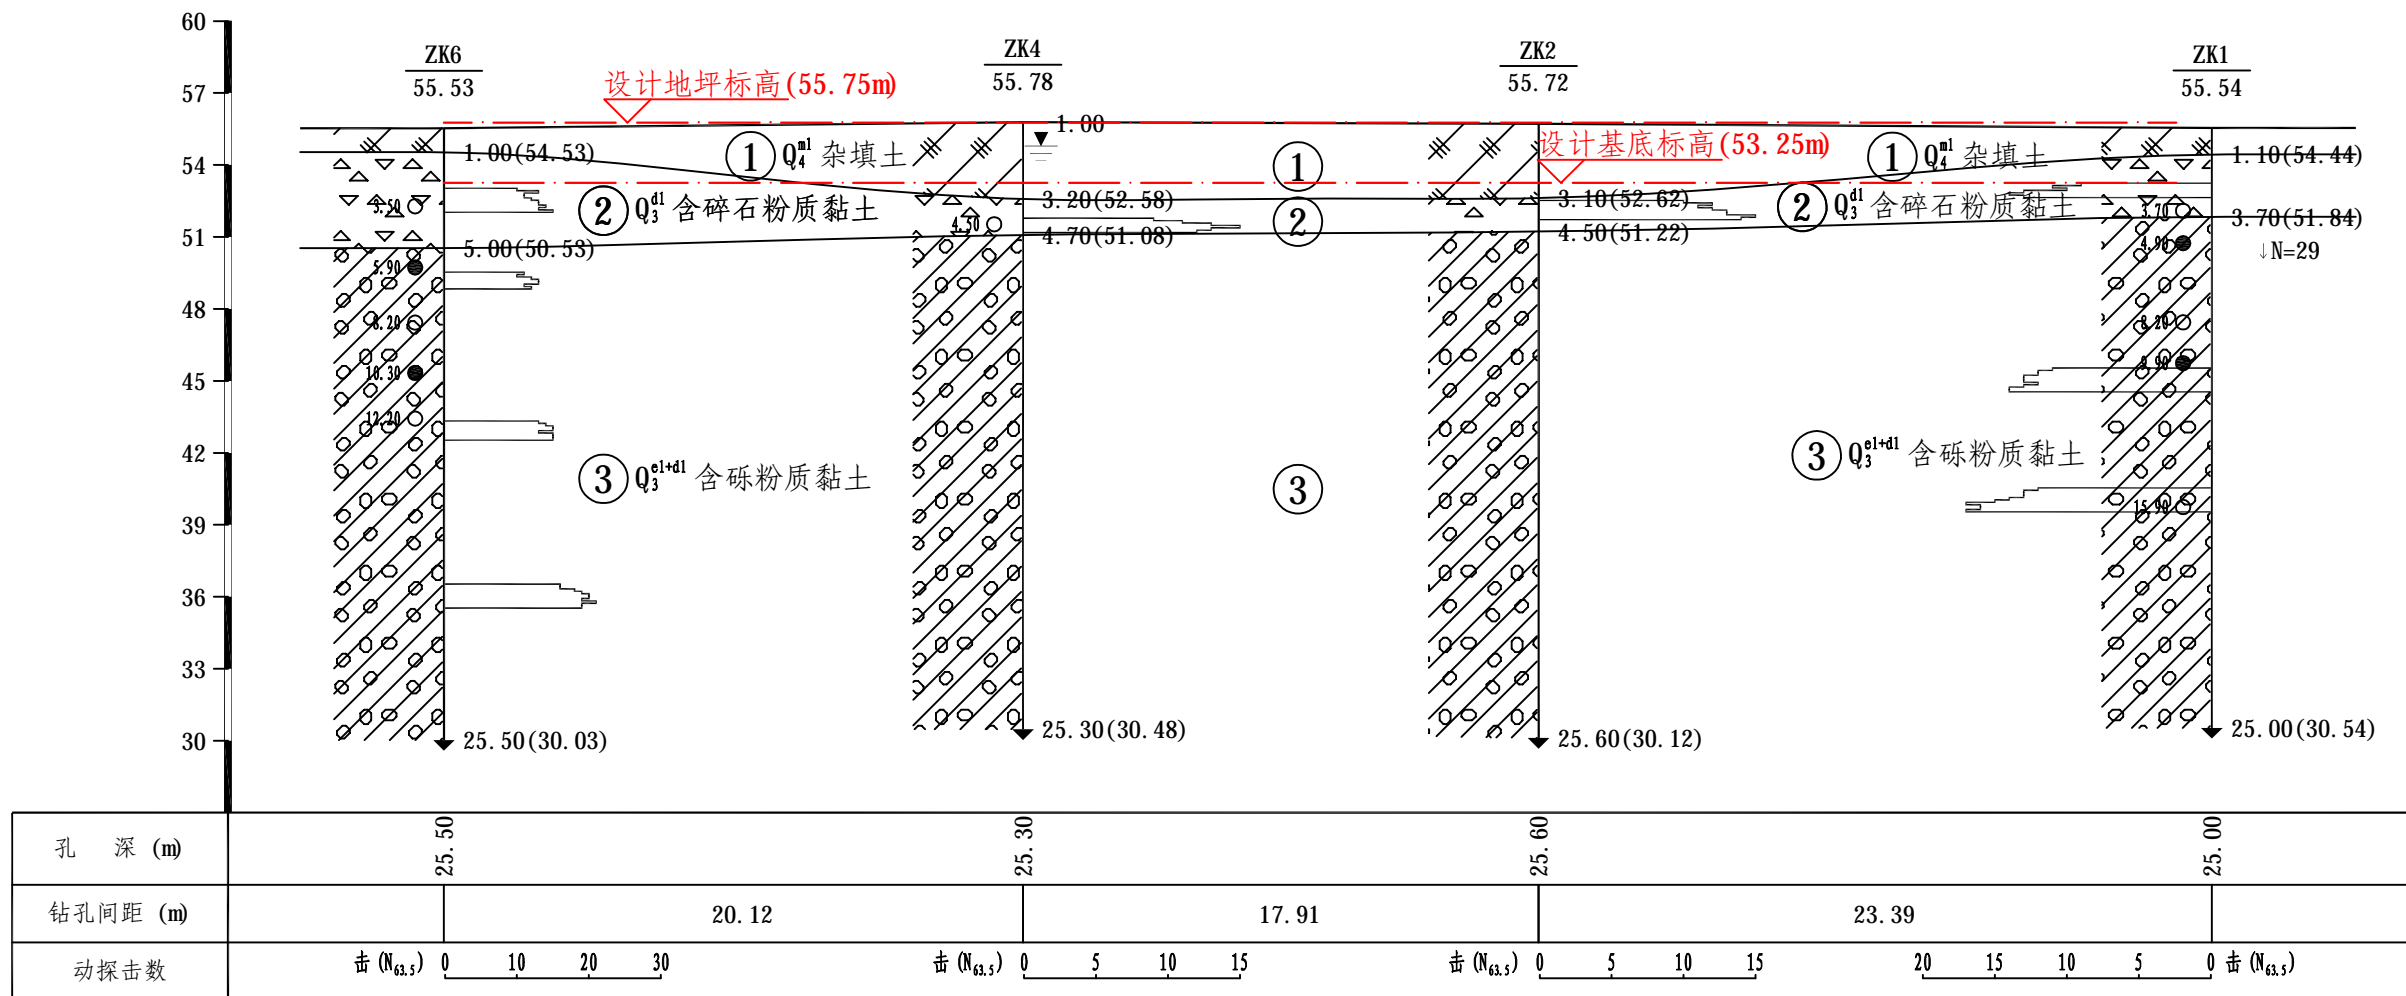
60
57
54
51
48
45
42
39
36
33
30

ZK6
55.53

设计地坪标高(55.75m)

ZK4
55.78

ZK2
55.72

ZK1
55.54

1.00
1.00(54.53)
① $Q_4^{ml}$ 杂填土
①
设计基底标高(53.25m)
① $Q_4^{ml}$ 杂填土
1.10(54.44)
3.50
② $Q_3^{dl}$ 含碎石粉质黏土
3.20(52.58)
②
3.10(52.62)
② $Q_3^{dl}$ 含碎石粉质黏土
4.30
3.70
3.70(51.84)
5.00(50.53)
4.70(51.08)
4.50(51.22)
4.90
↓N=29
5.90
8.20
8.20
10.30
8.90
12.20
③ $Q_3^{el+dl}$ 含砾粉质黏土
③
③ $Q_3^{el+dl}$ 含砾粉质黏土
15.90

25.50(30.03)
25.30(30.48)
25.60(30.12)
25.00(30.54)

| 孔 深 (m) | 25.50 | 25.30 | 25.60 | 25.00 |
|---|---|---|---|---|
| 钻孔间距 (m) | 20.12 | 17.91 | 23.39 | |
| 动探击数 | 击($N_{63.5}$) 0 10 20 30 | 击($N_{63.5}$) 0 5 10 15 | 击($N_{63.5}$) 0 5 10 15 | 20 15 10 5 0 击($N_{63.5}$) |